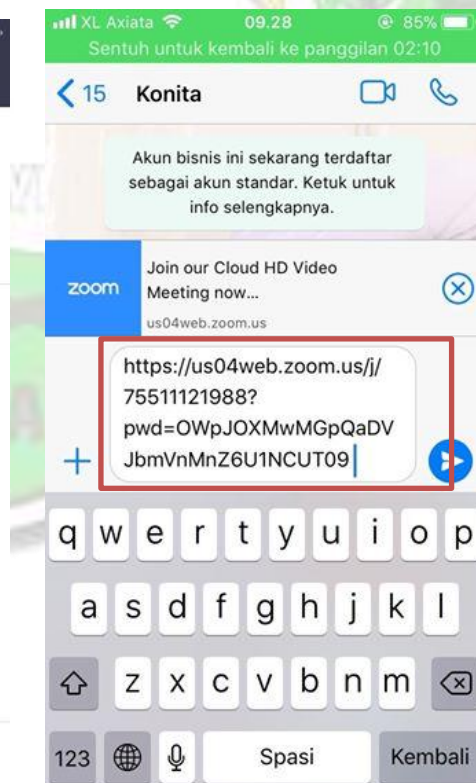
XL Axiata 09.28 85%
Sentuh untuk kembali ke panggilan 02:10

15 Konita

Akun bisnis ini sekarang terdaftar sebagai akun standar. Ketuk untuk info selengkapnya.

zoom
Join our Cloud HD Video Meeting now...
us04web.zoom.us

https://us04web.zoom.us/j/75511121988?pwd=OWpJOXMwMGpQaDVJbmVnMnZ6U1NCUT09

q w e r t y u i o p
a s d f g h j k l
z x c v b n m
123 Spasi Kembali